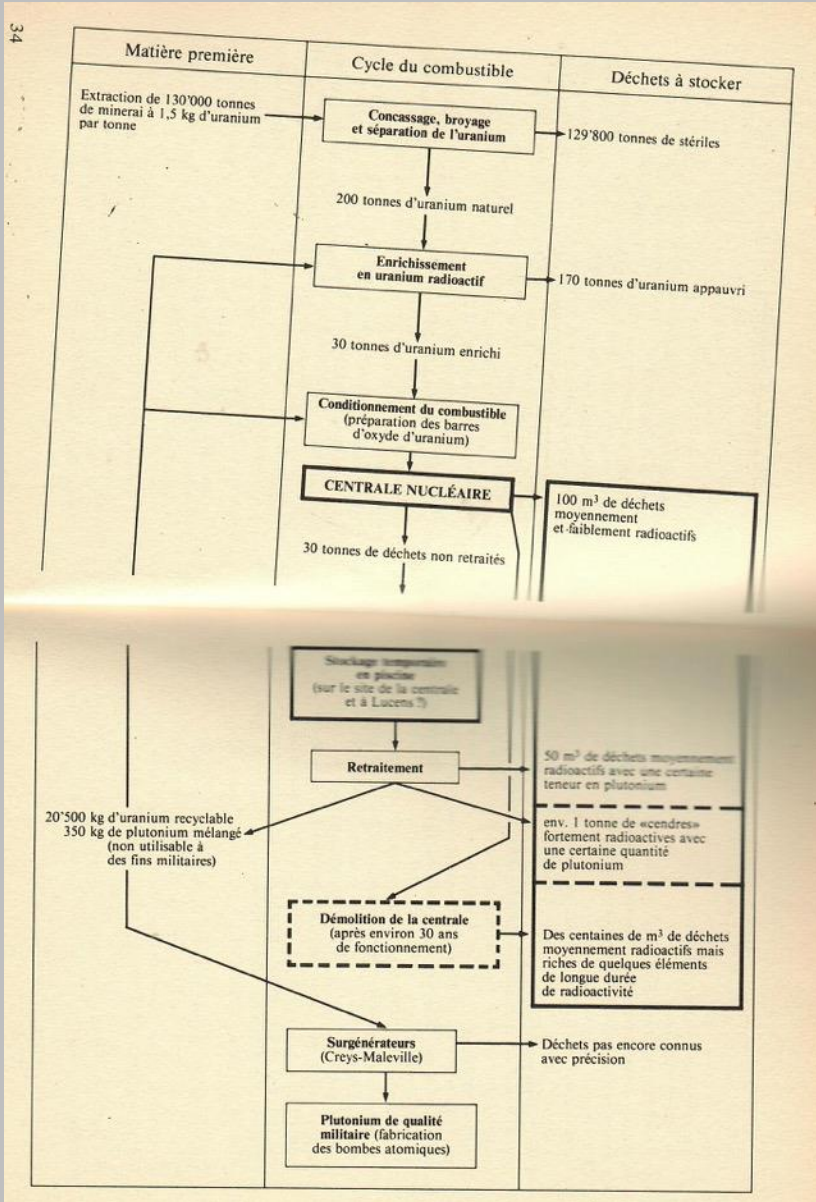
34

| Matière première | Cycle du combustible | Déchets à stocker |
|---|---|---|

Extraction de 130'000 tonnes de minerai à 1,5 kg d'uranium par tonne

Concassage, broyage et séparation de l'uranium

129'800 tonnes de stériles

200 tonnes d'uranium naturel

Enrichissement en uranium radioactif

170 tonnes d'uranium appauvri

30 tonnes d'uranium enrichi

Conditionnement du combustible (préparation des barres d'oxyde d'uranium)

CENTRALE NUCLÉAIRE

100 m$^3$ de déchets moyennement et faiblement radioactifs

30 tonnes de déchets non retraités

Stockage temporaire en piscine (sur le site de la centrale et à Lucens ?)

Retraitement

50 m$^3$ de déchets moyennement radioactifs avec une certaine teneur en plutonium

20'500 kg d'uranium recyclable
350 kg de plutonium mélangé (non utilisable à des fins militaires)

env. 1 tonne de «cendres» fortement radioactives avec une certaine quantité de plutonium

Démolition de la centrale (après environ 30 ans de fonctionnement)

Des centaines de m$^3$ de déchets moyennement radioactifs mais riches de quelques éléments de longue durée de radioactivité

Surgénérateurs (Creys-Maleville)

Déchets pas encore connus avec précision

Plutonium de qualité militaire (fabrication des bombes atomiques)